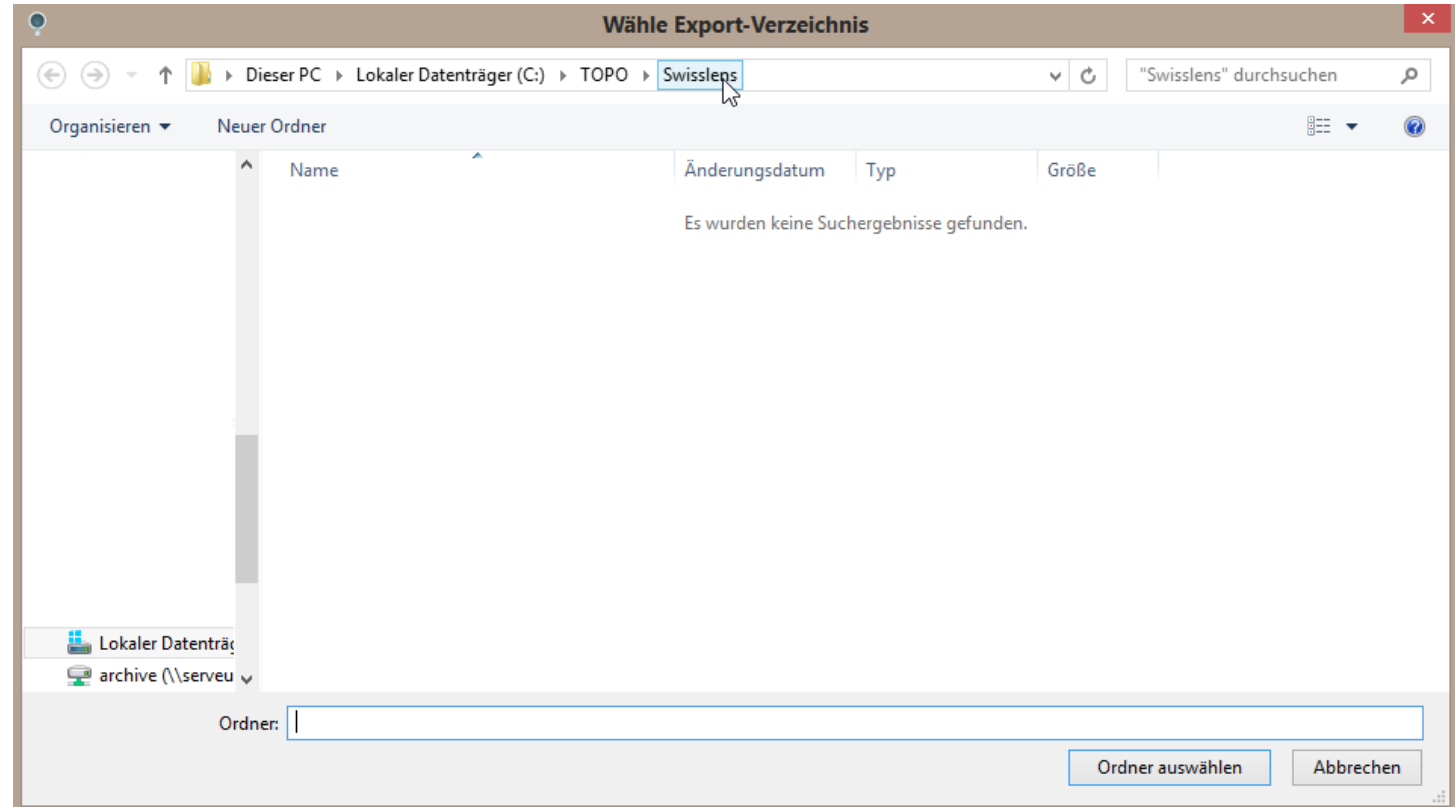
Wähle Export-Verzeichnis

Dieser PC ▸ Lokaler Datenträger (C:) ▸ TOPO ▸ Swisslens

"Swisslens" durchsuchen

Organisieren ▾ Neuer Ordner

Name

Änderungsdatum

Typ

Größe

Es wurden keine Suchergebnisse gefunden.

Lokaler Datenträ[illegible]

archive (\\serveu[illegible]

Ordner:

Ordner auswählen

Abbrechen